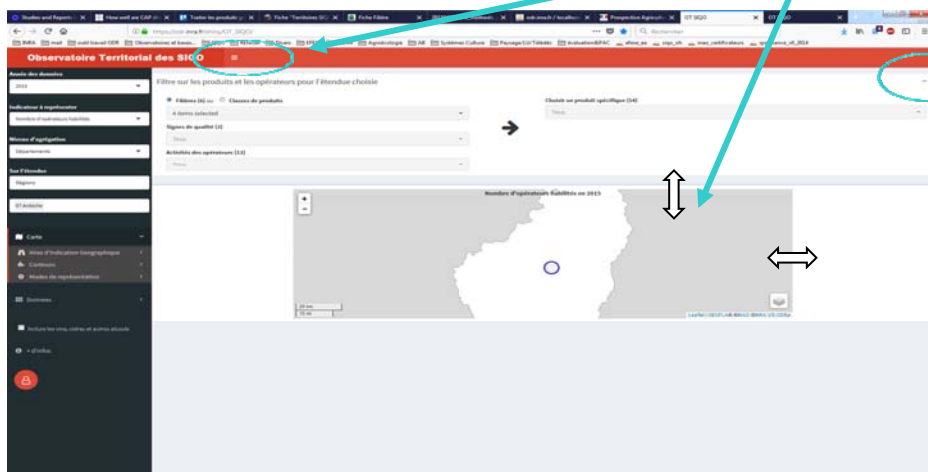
Studies and Reports | How well are CAP | Traiter les produits | Fiche "Territoires SIQO" | Fiche Filière | | observatoire | Prospective Agricole | OT SIQO | OT SIQO

https://ssl-irstea.fr/shiny/OT_SIQO/

Rechercher

Observatoire Territorial des SIQO ≡

Année des données
2016

Indicateur à représenter
Nombre d'opérateurs habilités

Niveau d'agrégation
Départements

Sur l'étendue
Région

07-Ardèche

Carte
Aires d'Indication Géographique
Contours
Modes de représentation

Données

Lecture les vins, cidres et autres alcools

+ d'infos

Filtre sur les produits et les opérateurs pour l'étendue choisie

Filières (6) ou Classes de produits
6 items selected

Signes de qualité (3)
Tous

Activités des opérateurs (13)
Tous

Choisir un produit spécifique (54)
Tous

Nombre d'opérateurs habilités en 2015

+
−

20 km
10 mi

Leaflet | GEOFLA IGN | INAO | IRSTEA | CC-BY-SA